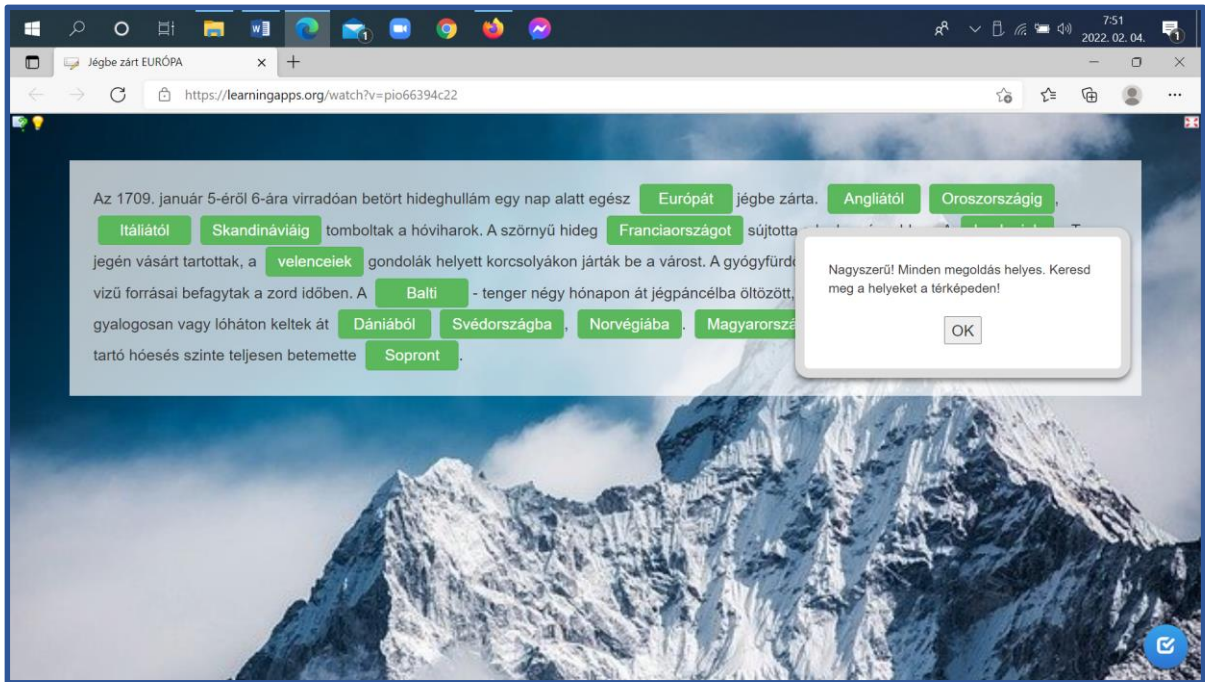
7:51
2022. 02. 04.

Jégbe zárt EURÓPA

https://learningapps.org/watch?v=pio66394c22

Az 1709. január 5-éről 6-ára virradóan betört hideghullám egy nap alatt egész Európát jégbe zárta. Angliától Oroszországig, Itáliától Skandináviáig tomboltak a hóviharok. A szörnyű hideg Franciaországot sújtotta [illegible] jegén vásárt tartottak, a velenceiek gondolák helyett korcsolyákon járták be a várost. A gyógyfürdő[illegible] vizű forrásai befagytak a zord időben. A Balti - tenger négy hónapon át jégpáncélba öltözött, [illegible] gyalogosan vagy lóháton keltek át Dániából Svédországba, Norvégiába. Magyarorszá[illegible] tartó hóesés szinte teljesen betemette Sopront.

Nagyszerű! Minden megoldás helyes. Keresd meg a helyeket a térképeden!

OK